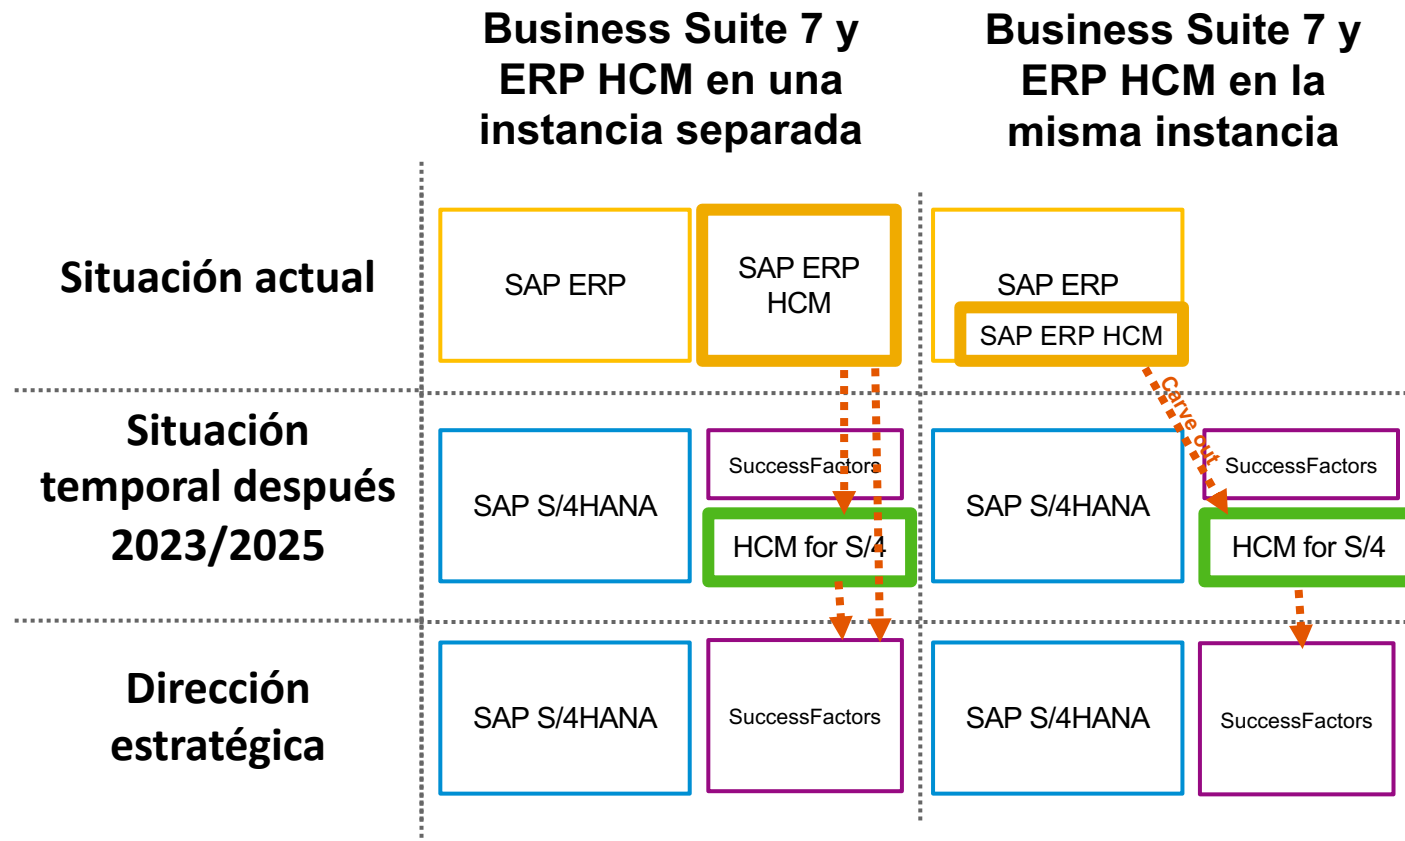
Business Suite 7 y ERP HCM en una instancia separada

Business Suite 7 y ERP HCM en la misma instancia

Situación actual

SAP ERP

SAP ERP HCM

SAP ERP

SAP ERP HCM

Carve out

Situación temporal después 2023/2025

SAP S/4HANA

SuccessFactors

HCM for S/4

SAP S/4HANA

SuccessFactors

HCM for S/4

Dirección estratégica

SAP S/4HANA

SuccessFactors

SAP S/4HANA

SuccessFactors